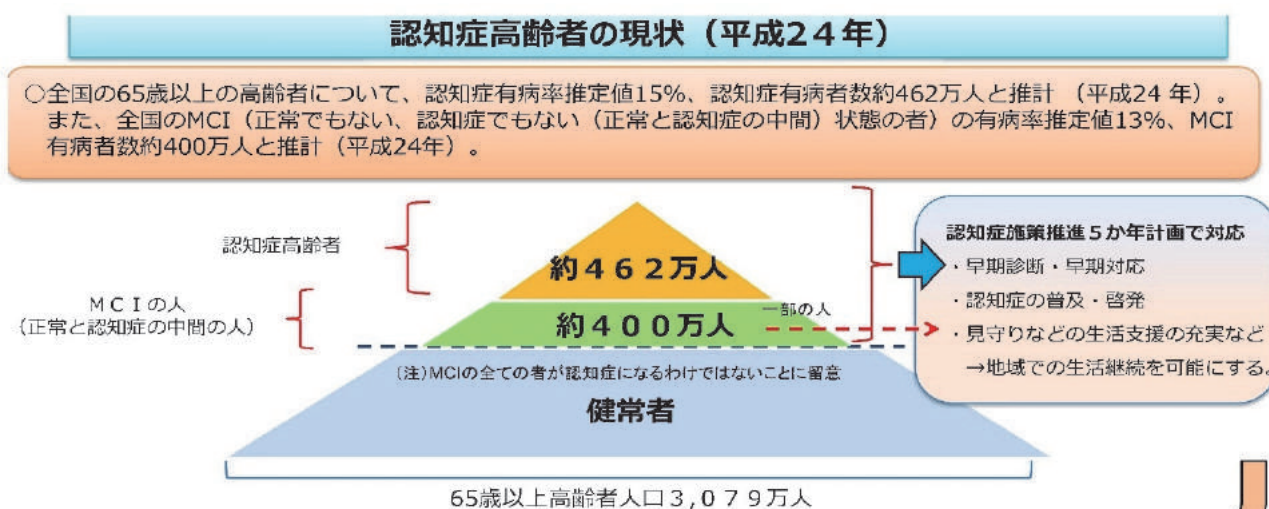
認知症高齢者の現状（平成２４年）

○全国の65歳以上の高齢者について、認知症有病率推定値15%、認知症有病者数約462万人と推計 （平成24 年）。また、全国のMCI（正常でもない、認知症でもない（正常と認知症の中間）状態の者）の有病率推定値13%、MCI有病者数約400万人と推計（平成24年）。

認知症高齢者

ＭＣＩの人
（正常と認知症の中間の人）

約４６２万人

一部の人

約４００万人

（注）MCIの全ての者が認知症になるわけではないことに留意

健常者

65歳以上高齢者人口３，０７９万人

認知症施策推進５か年計画で対応
・早期診断・早期対応
・認知症の普及・啓発
・見守りなどの生活支援の充実など
→地域での生活継続を可能にする。